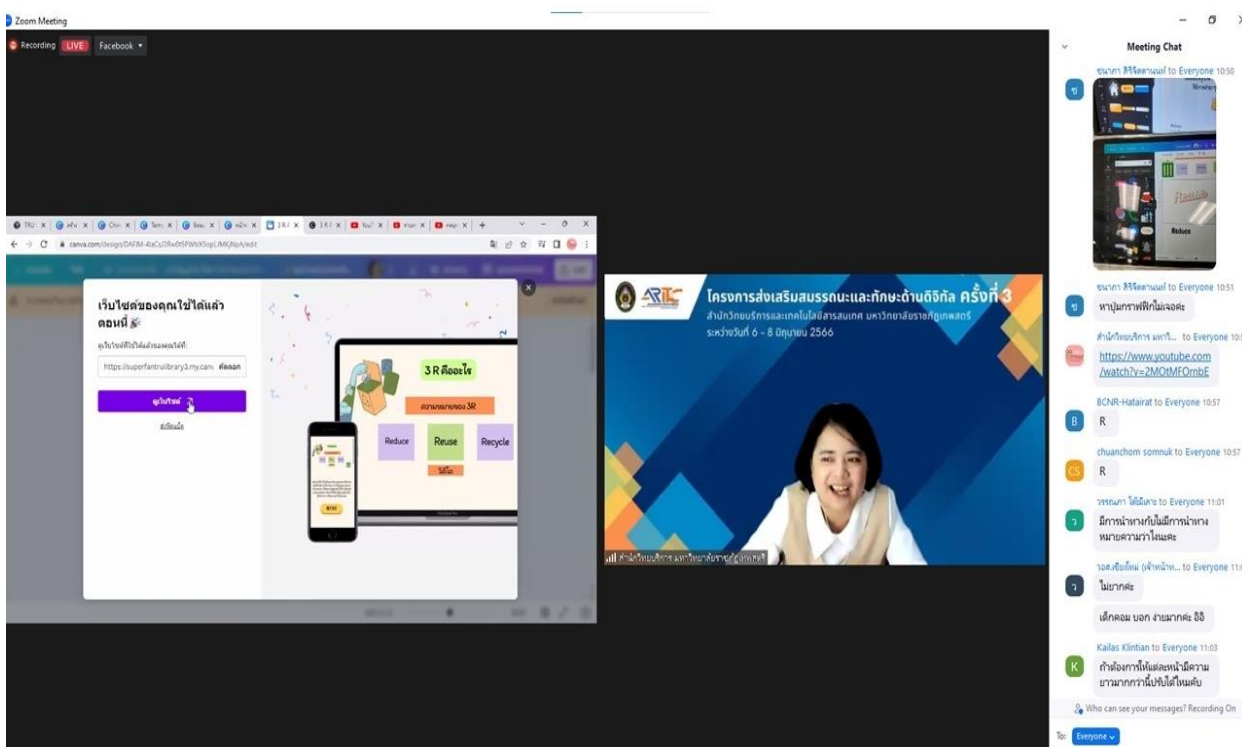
Zoom Meeting

Recording LIVE Facebook

canva.com/design/DAFIM-4aCs/2Rx0tSPWtrXSopLIMKjNpA/edit

เว็บไซต์ของคุณใช้ได้แล้วตอนนี้

https://superfantrullbrary3.my.canv คัดลอก

ดูเว็บไซต์

3 R คืออะไร

ความหมายของ 3R

Reduce

Reuse

Recycle

วิดีโอ

โครงการส่งเสริมสมรรถนะและทักษะด้านดิจิทัล ครั้งที่ 3

สำนักวิทยบริการและเทคโนโลยีสารสนเทศ มหาวิทยาลัยราชภัฏเทพสตรี

ระหว่างวันที่ 6 - 8 มิถุนายน 2566

สำนักวิทยบริการ มหาวิทยาลัยราชภัฏเทพสตรี

Meeting Chat

ชนากา ศิริจิตตานนท์ to Everyone 10:50

Reduce

ชนากา ศิริจิตตานนท์ to Everyone 10:51

หาปุ่มกราฟฟิกไม่เจอค่ะ

สำนักวิทยบริการ มหาวิ... to Everyone 10:5

https://www.youtube.com/watch?v=2MOtMFOmbE

BCNR-Hatairat to Everyone 10:57

R

chuanchom somnuk to Everyone 10:57

R

วรรณภา ได้มีเดช to Everyone 11:01

มีการนำทางกับไม่มีการนำทางหมายความว่าไงนะคะ

รอส.เชียงใหม่ (เจ้าหน้าท... to Everyone 11:

ไม่ยากค่ะ

เด็กคอม บอก ง่ายมากค่ะ อิอิ

Kailas Klintian to Everyone 11:03

ถ้าต้องการให้แต่ละหน้ามีความยาวมากกว่านี้ปรับได้ไหมคับ

Who can see your messages? Recording On

To: Everyone